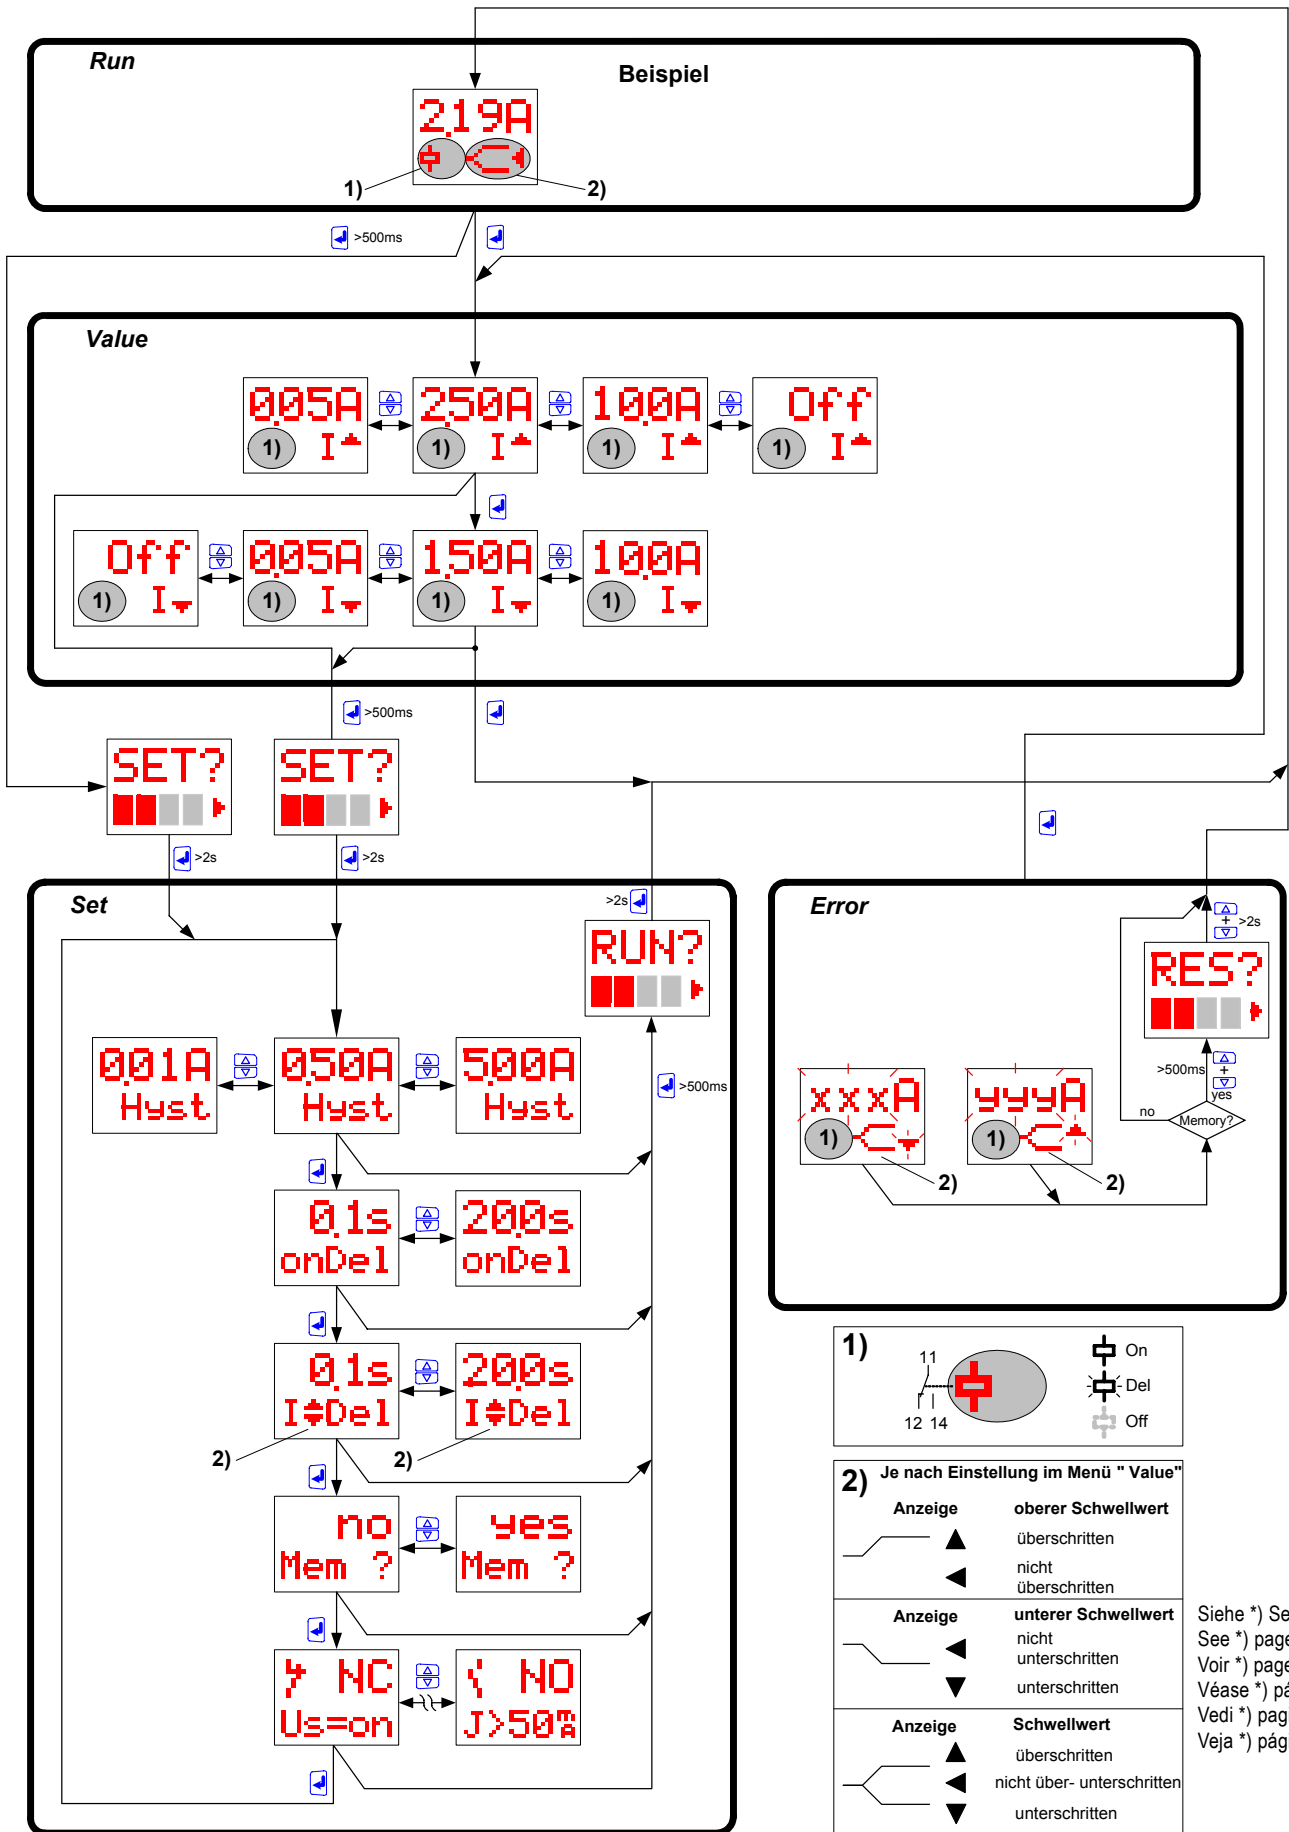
Run
Beispiel
219A
1)
2)
>500ms

Value
005A
1) I
250A
1) I
100A
1) I
Off
1) I
Off
1) I
005A
1) I
150A
1) I
100A
1) I

>500ms
SET?
SET?
>2s
>2s

Set
>2s
RUN?
>500ms
001A Hyst
050A Hyst
500A Hyst
0.1s onDel
200s onDel
0.1s I Del
200s I Del
2)
2)
no Mem ?
yes Mem ?
NC Us=on
NO J>50%

Error
>2s
RES?
>500ms
yes
no
Memory?
xxxA
1)
2)
yyyA
1)
2)

1)
11
12 14
On
Del
Off

2) Je nach Einstellung im Menü " Value"
Anzeige
oberer Schwellwert
überschritten
nicht überschritten
Anzeige
unterer Schwellwert
nicht unterschritten
unterschritten
Anzeige
Schwellwert
überschritten
nicht über- unterschritten
unterschritten

Siehe *) Se
See *) page
Voir *) page
Véase *) pá
Vedi *) pag
Veja *) pág